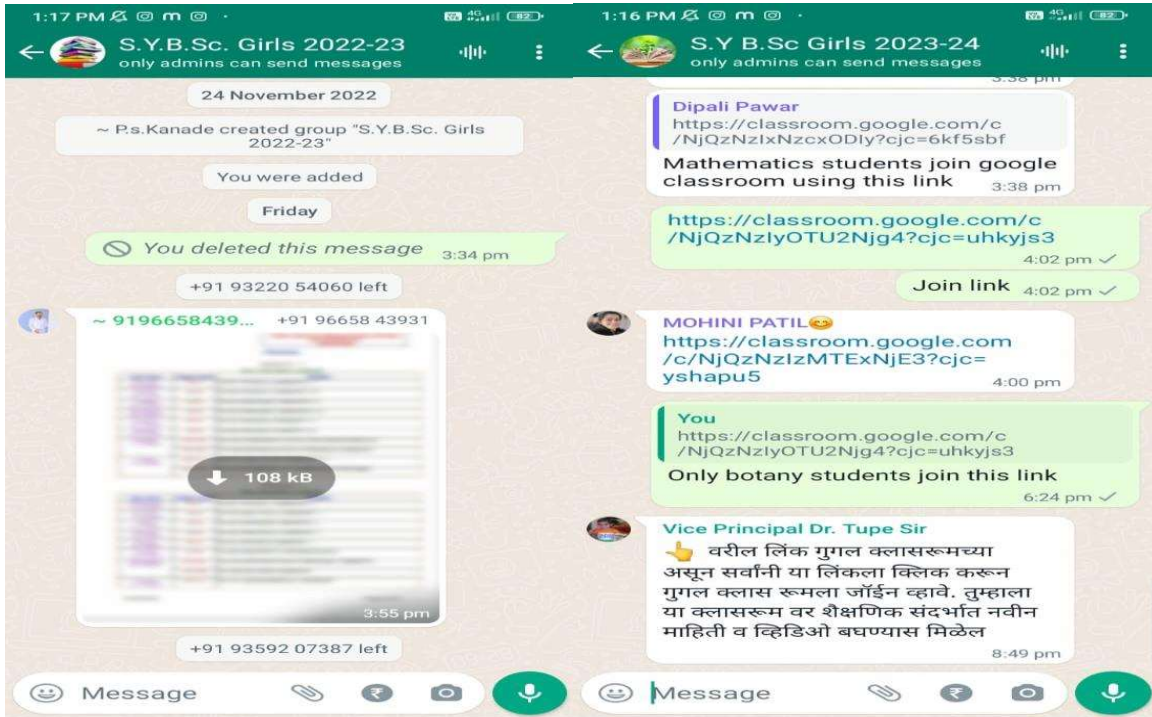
1:17 PM
S.Y.B.Sc. Girls 2022-23
only admins can send messages

24 November 2022

~ P.s.Kanade created group "S.Y.B.Sc. Girls 2022-23"

You were added

Friday

You deleted this message 3:34 pm

+91 93220 54060 left

~ 9196658439... +91 96658 43931

108 kB

3:55 pm

+91 93592 07387 left

Message

1:16 PM
S.Y B.Sc Girls 2023-24
only admins can send messages

3:38 pm

Dipali Pawar
https://classroom.google.com/c/NjQzNzIxNzcxODIy?cjc=6kf5sbf
Mathematics students join google classroom using this link 3:38 pm

https://classroom.google.com/c/NjQzNzIyOTU2Njg4?cjc=uhkyjs3 4:02 pm

Join link 4:02 pm

MOHINI PATIL
https://classroom.google.com/c/NjQzNzIzMTExNjE3?cjc=yshapu5 4:00 pm

You
https://classroom.google.com/c/NjQzNzIyOTU2Njg4?cjc=uhkyjs3
Only botany students join this link 6:24 pm

Vice Principal Dr. Tupe Sir
वरील लिंक गुगल क्लासरूमच्या असून सर्वांनी या लिंकला क्लिक करून गुगल क्लास रूमला जॉईन व्हावे. तुम्हाला या क्लासरूम वर शैक्षणिक संदर्भात नवीन माहिती व व्हिडिओ बघण्यास मिळेल 8:49 pm

Message